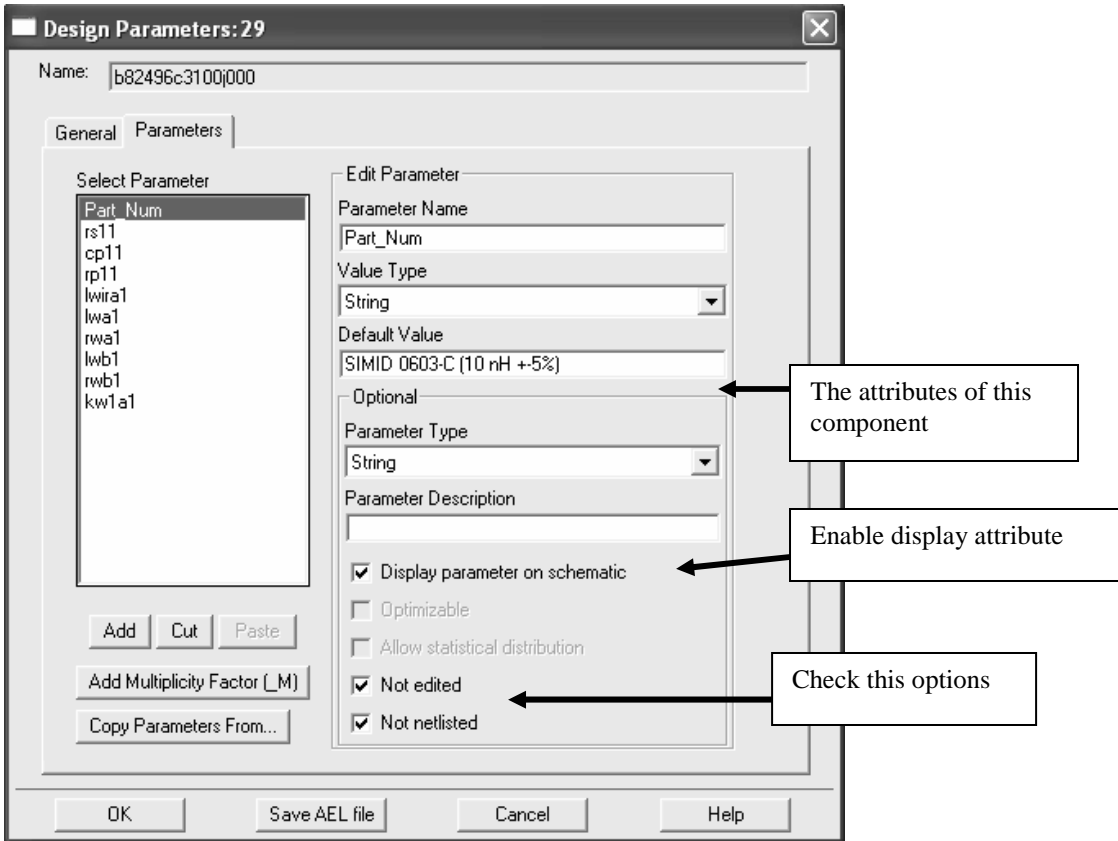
Design Parameters:29

Name: b82496c3100j000

General Parameters

Select Parameter

Part_Num
rs11
cp11
rp11
lwira1
lwa1
rwa1
lwb1
rwb1
kw1a1

Add Cut Paste

Add Multiplicity Factor (_M)

Copy Parameters From...

Edit Parameter

Parameter Name

Part_Num

Value Type

String

Default Value

SIMID 0603-C (10 nH +-5%)

Optional

Parameter Type

String

Parameter Description

Display parameter on schematic

Optimizable

Allow statistical distribution

Not edited

Not netlisted

The attributes of this component

Enable display attribute

Check this options

OK Save AEL file Cancel Help